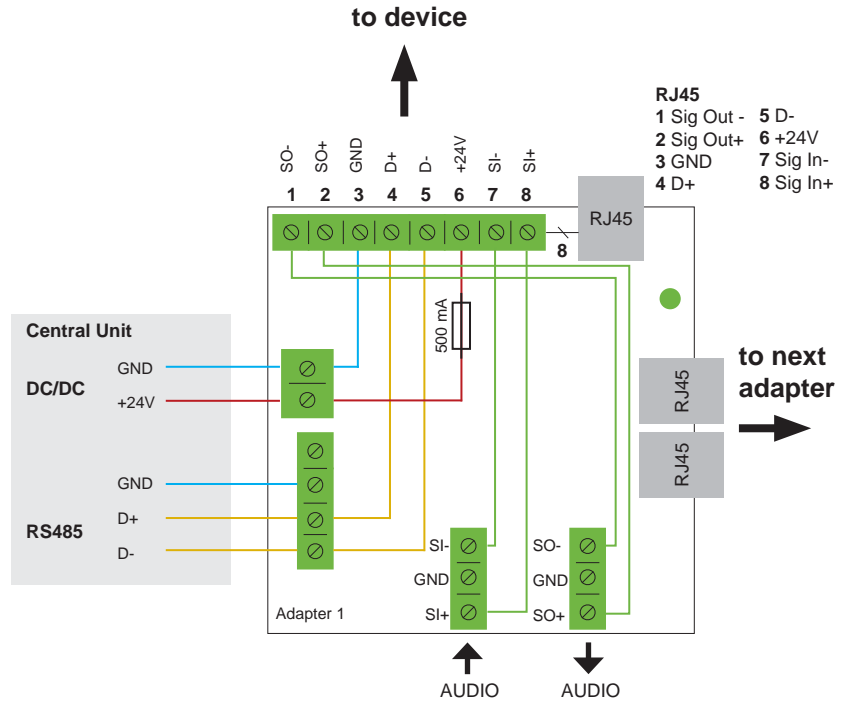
to device

RJ45
1 Sig Out -
2 Sig Out+
3 GND
4 D+
5 D-
6 +24V
7 Sig In-
8 Sig In+

SO- SO+ GND D+ D- +24V SI- SI+
1 2 3 4 5 6 7 8

RJ45
8

500 mA

Central Unit
DC/DC
GND
+24V

RS485
GND
D+
D-

to next adapter

RJ45
RJ45

SI-
GND
SI+

SO-
GND
SO+

Adapter 1

AUDIO
AUDIO